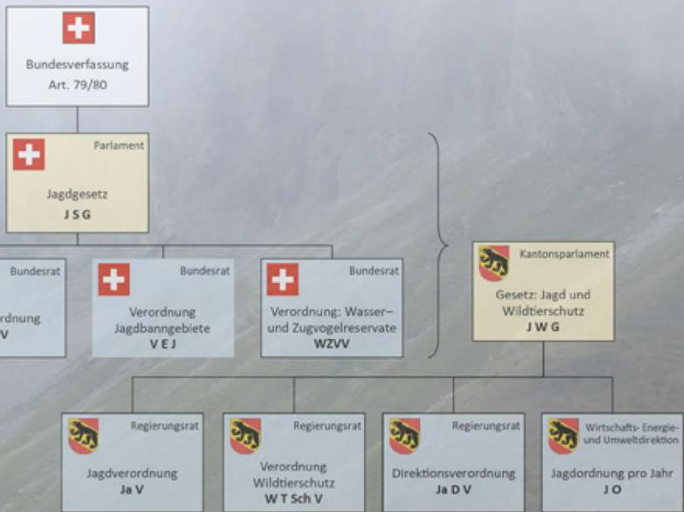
Bundesverfassung
Art. 79/80

Parlament
Jagdgesetz
J S G

Bundesrat
rdnung
V

Bundesrat
Verordnung
Jagdbanngebiete
V E J

Bundesrat
Verordnung: Wasser– und Zugvogelreservate
WZVV

Kantonsparlament
Gesetz: Jagd und Wildtierschutz
J W G

Regierungsrat
Jagdverordnung
Ja V

Regierungsrat
Verordnung
Wildtierschutz
W T Sch V

Regierungsrat
Direktionsverordnung
Ja D V

Wirtschafts- Energie- und Umweltdirektion
Jagdordnung pro Jahr
J O